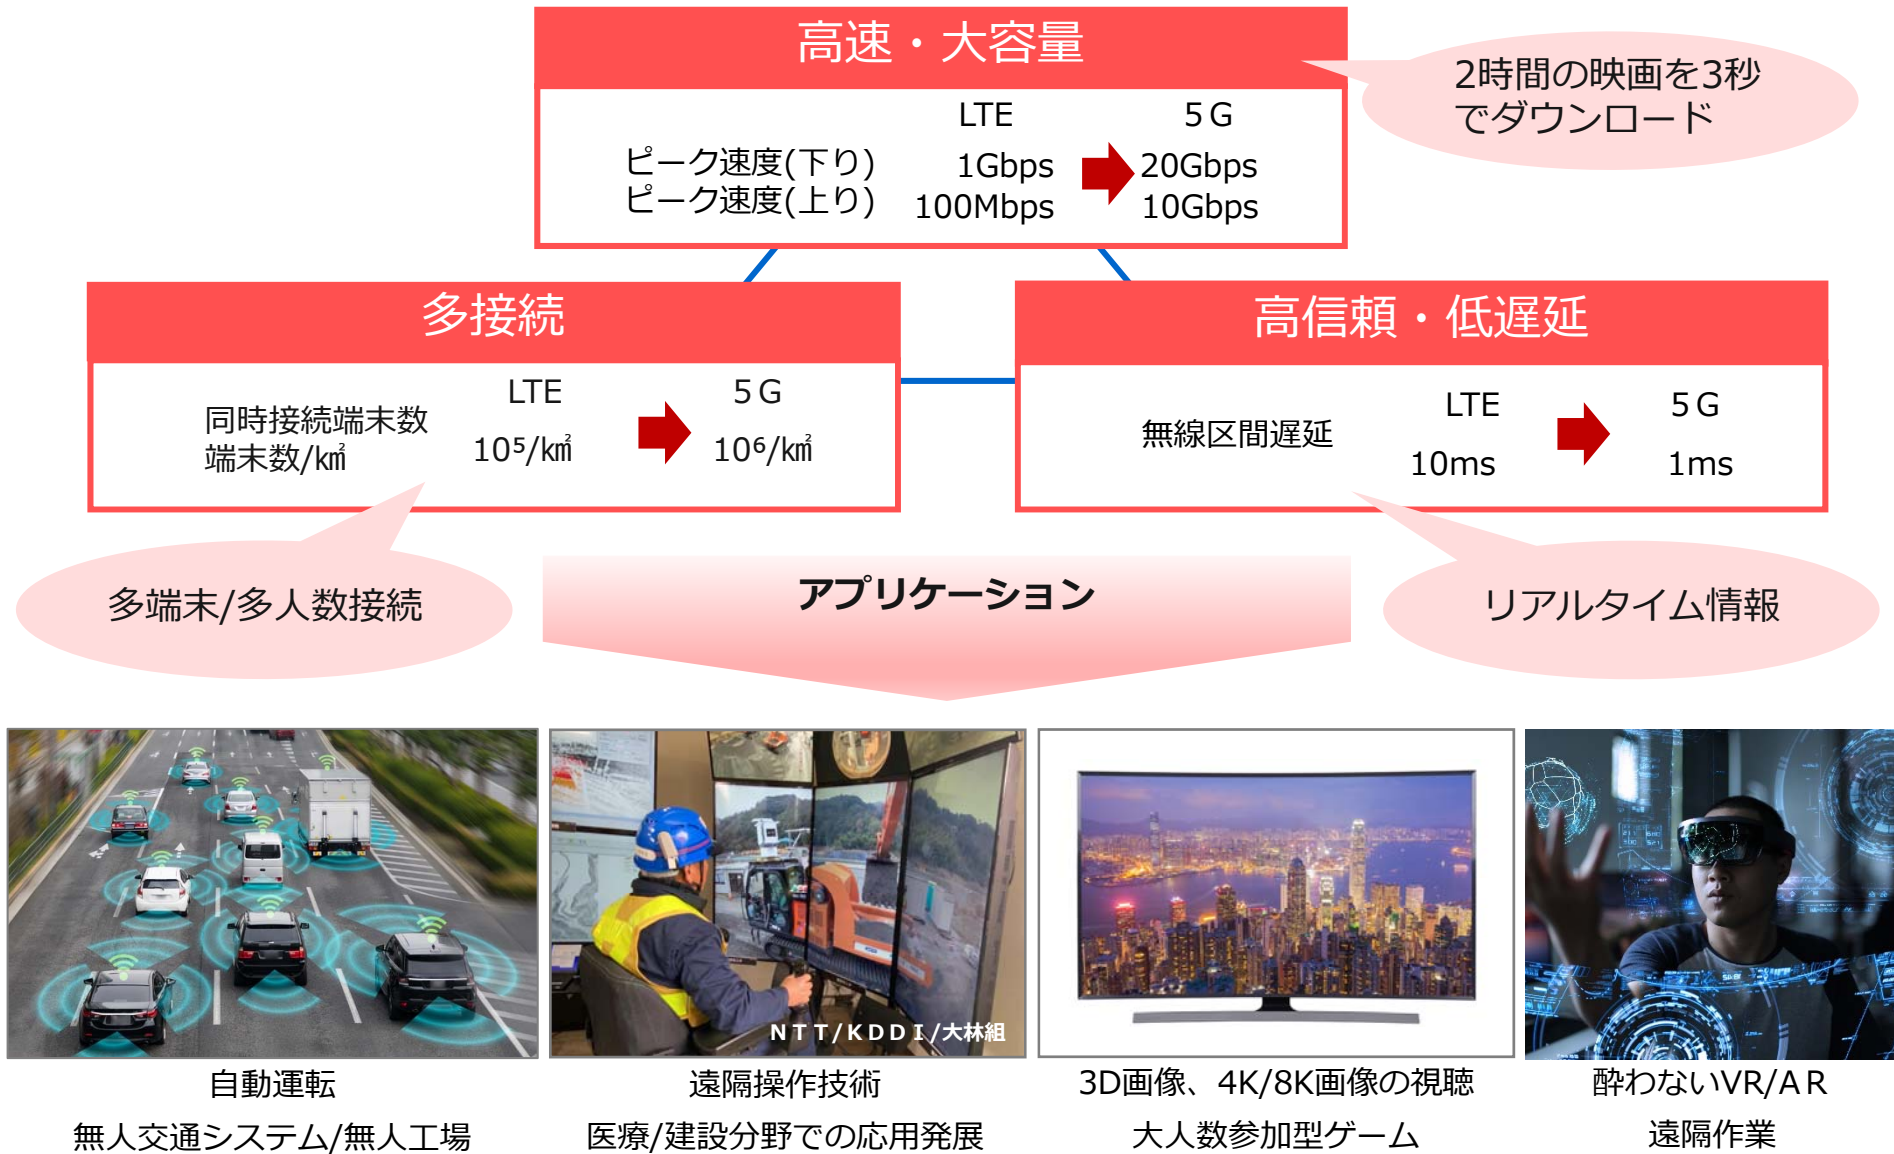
高速・大容量

| | LTE | 5G |
|---|---|---|
| ピーク速度(下り) | 1Gbps | 20Gbps |
| ピーク速度(上り) | 100Mbps | 10Gbps |

2時間の映画を3秒でダウンロード

多接続

| | LTE | 5G |
|---|---|---|
| 同時接続端末数 端末数/㎢ | $10^5$/㎢ | $10^6$/㎢ |

高信頼・低遅延

| | LTE | 5G |
|---|---|---|
| 無線区間遅延 | 10ms | 1ms |

多端末/多人数接続

アプリケーション

リアルタイム情報

NTT/KDDI/大林組

自動運転
無人交通システム/無人工場

遠隔操作技術
医療/建設分野での応用発展

3D画像、4K/8K画像の視聴
大人数参加型ゲーム

酔わないVR/AR
遠隔作業